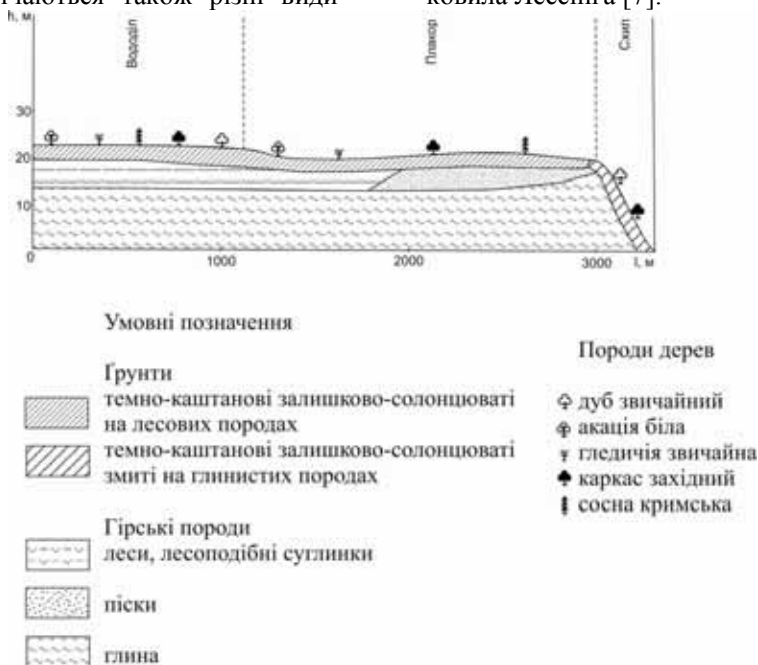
Ріаються також різні види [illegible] ковила Лессінга [7].

h, м

Вододіл

Плакор

Схил

30

20

10

0

1000

2000

3000

l, м

Умовні позначення

Ґрунти

темно-каштанові залишково-солонцюваті на лесових породах

темно-каштанові залишково-солонцюваті змиті на глинистих породах

Гірські породи

леси, лесоподібні суглинки

піски

глина

Породи дерев

дуб звичайний

акація біла

гледичія звичайна

каркас західний

сосна кримська